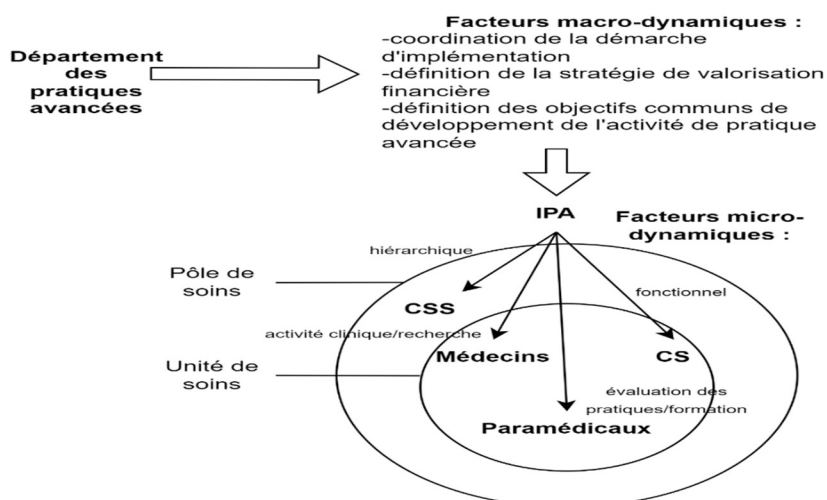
Département des pratiques avancées

Facteurs macro-dynamiques :
-coordination de la démarche d'implémentation
-définition de la stratégie de valorisation financière
-définition des objectifs communs de développement de l'activité de pratique avancée

IPA

Facteurs micro-dynamiques :

hiérarchique

Pôle de soins

fonctionnel

CSS

activité clinique/recherche

Médecins

CS

Unité de soins

évaluation des pratiques/formation

Paramédicaux